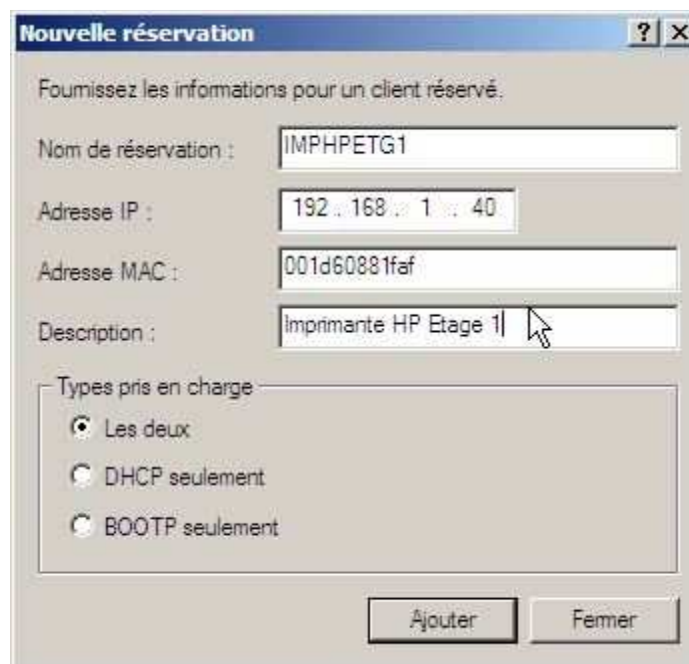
Nouvelle réservation

? X

Fournissez les informations pour un client réservé.

Nom de réservation : IMPHPETG1

Adresse IP : 192 . 168 . 1 . 40

Adresse MAC : 001d60881faf

Description : Imprimante HP Etage 1

Types pris en charge

Les deux

DHCP seulement

BOOTP seulement

Ajouter

Fermer